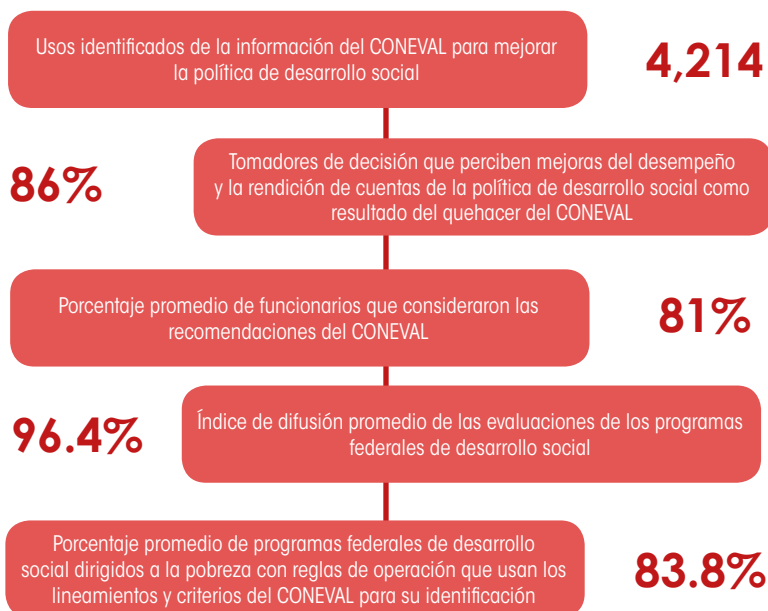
Usos identificados de la información del CONEVAL para mejorar la política de desarrollo social

4,214

86%

Tomadores de decisión que perciben mejoras del desempeño y la rendición de cuentas de la política de desarrollo social como resultado del quehacer del CONEVAL

Porcentaje promedio de funcionarios que consideraron las recomendaciones del CONEVAL

81%

96.4%

Índice de difusión promedio de las evaluaciones de los programas federales de desarrollo social

Porcentaje promedio de programas federales de desarrollo social dirigidos a la pobreza con reglas de operación que usan los lineamientos y criterios del CONEVAL para su identificación

83.8%